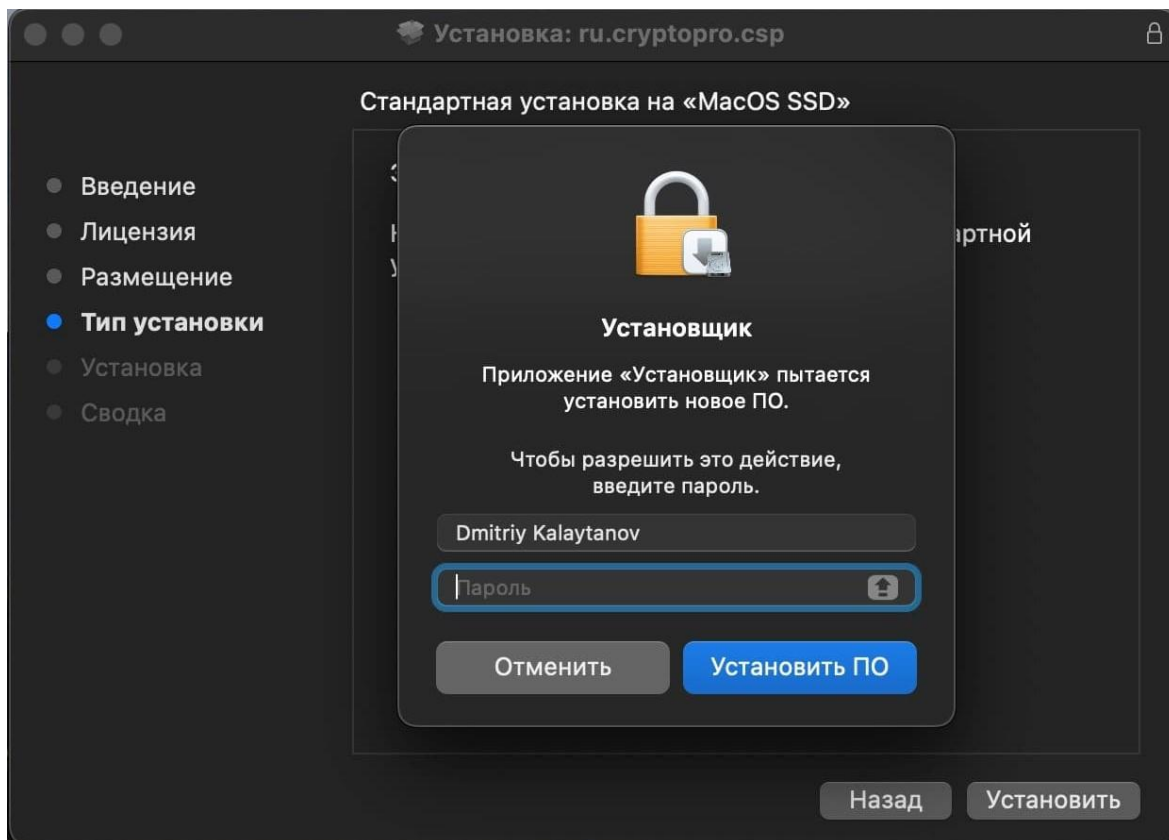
Установка: ru.cryptopro.csp

Стандартная установка на «MacOS SSD»

Введение
Лицензия
Размещение
Тип установки
Установка
Сводка

З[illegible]
Н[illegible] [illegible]артной
у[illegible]

Установщик

Приложение «Установщик» пытается установить новое ПО.

Чтобы разрешить это действие, введите пароль.

Dmitriy Kalaytanov

Пароль

Отменить

Установить ПО

Назад

Установить